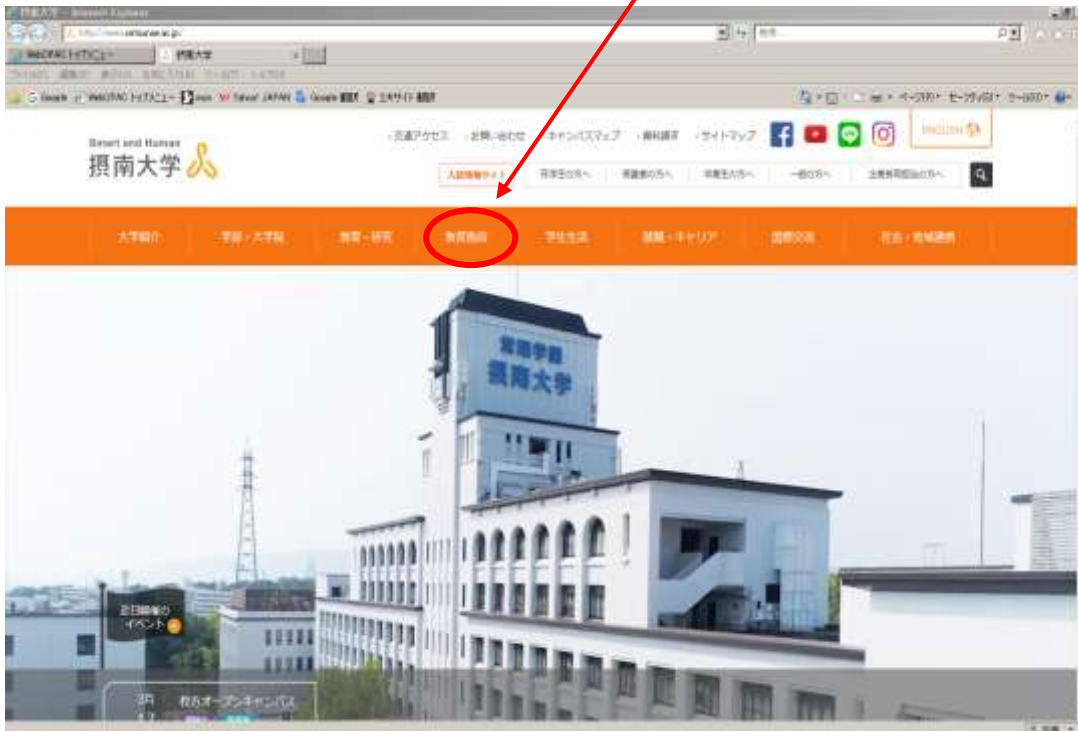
摂南大学 - Internet Explorer

http://www.setsunan.ac.jp/

WebOPAC トップメニュー

摂南大学

Google WebOPAC トップメニュー Yahoo! JAPAN Google 翻訳 エキサイト 翻訳

Smart and Human

摂南大学

・交通アクセス ・お問い合わせ ・キャンパスマップ ・資料請求 ・サイトマップ

ENGLISH

入試情報サイト

在学生の方へ

保護者の方へ

卒業生の方へ

一般の方へ

企業等採用担当の方へ

大学紹介

学部・大学院

教育・研究

教育施設

学生生活

就職・キャリア

国際交流

社会・地域連携

常翔学園

摂南大学

近日開催のイベント

3月 17

枚方オープンキャンパス